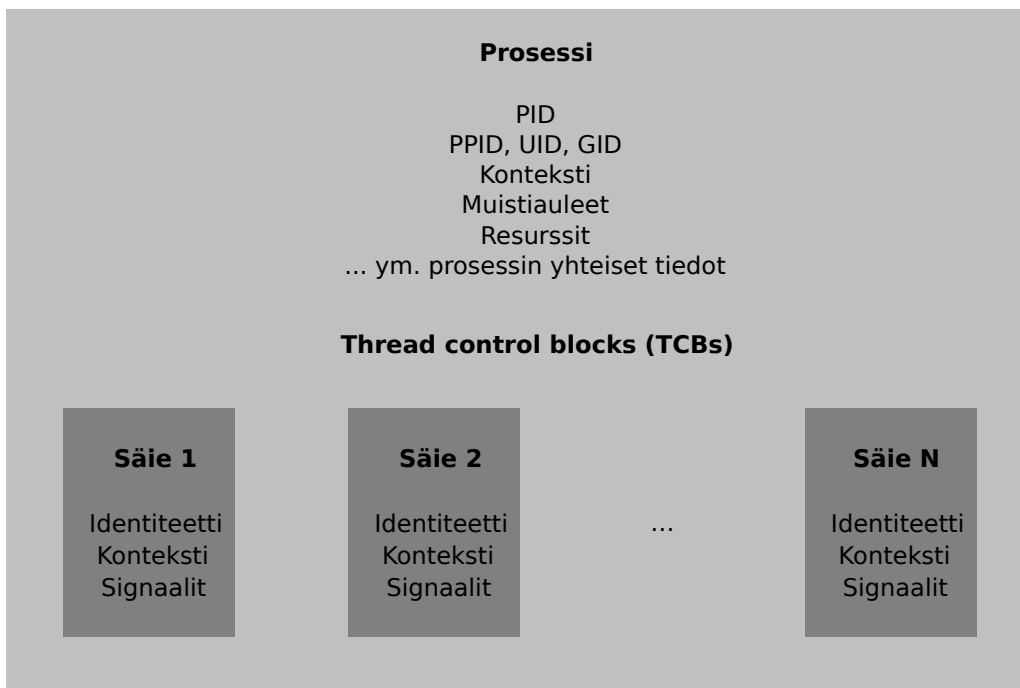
**Prosessi**

PID
PPID, UID, GID
Konteksti
Muistiauleet
Resurssit
... ym. prosessin yhteiset tiedot

**Thread control blocks (TCBs)**

**Säie 1**

Identiteetti
Konteksti
Signaalit

**Säie 2**

Identiteetti
Konteksti
Signaalit

...

**Säie N**

Identiteetti
Konteksti
Signaalit